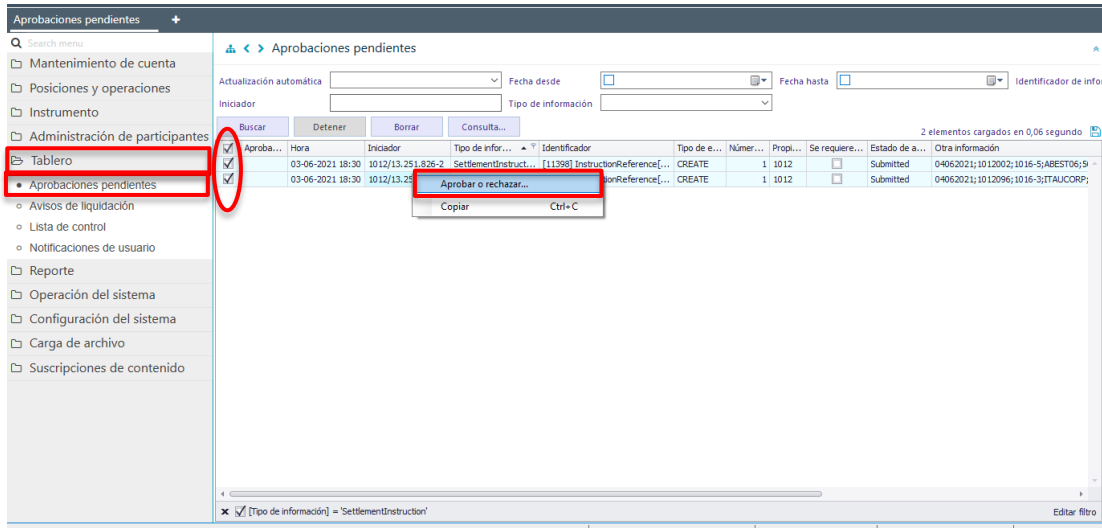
Aprobaciones pendientes +

Search menu
Mantenimiento de cuenta
Posiciones y operaciones
Instrumento
Administración de participantes
Tablero
• Aprobaciones pendientes
◦ Avisos de liquidación
◦ Lista de control
◦ Notificaciones de usuario
Reporte
Operación del sistema
Configuración del sistema
Carga de archivo
Suscripciones de contenido

Aprobaciones pendientes

Actualización automática
Fecha desde
Fecha hasta
Identificador de info
Iniciador
Tipo de información

Buscar Detener Borrar Consulta...

2 elementos cargados en 0,06 segundo

| | Aproba... | Hora | Iniciador | Tipo de infor... | Identificador | Tipo de e... | Númer... | Propi... | Se requiere... | Estado de a... | Otra información |
|---|---|---|---|---|---|---|---|---|---|---|---|
| ☑ | | 03-06-2021 18:30 | 1012/13.251.826-2 | SettlementInstruct... | [11398] InstructionReference[... | CREATE | 1 | 1012 | ☐ | Submitted | 04062021;1012002;1016-5;ABEST06;5 |
| ☑ | | 03-06-2021 18:30 | 1012/13.25 | | ctionReference[... | CREATE | 1 | 1012 | ☐ | Submitted | 04062021;1012096;1016-3;ITAUCORP; |

Aprobar o rechazar...
Copiar Ctrl+C

[Tipo de información] = 'SettlementInstruction'
Editar filtro